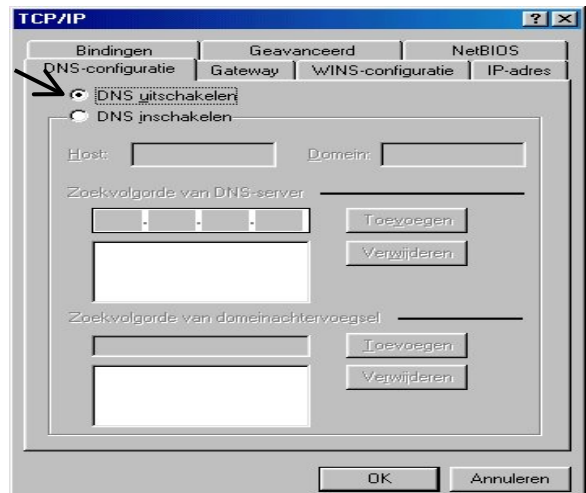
TCP/IP

?
X

Bindingen
Geavanceerd
NetBIOS
DNS-configuratie
Gateway
WINS-configuratie
IP-adres

DNS uitschakelen
DNS inschakelen

Host:
Domein:

Zoekvolgorde van DNS-server

Toevoegen
Verwijderen

Zoekvolgorde van domeinachtervoegsel

Toevoegen
Verwijderen

OK
Annuleren